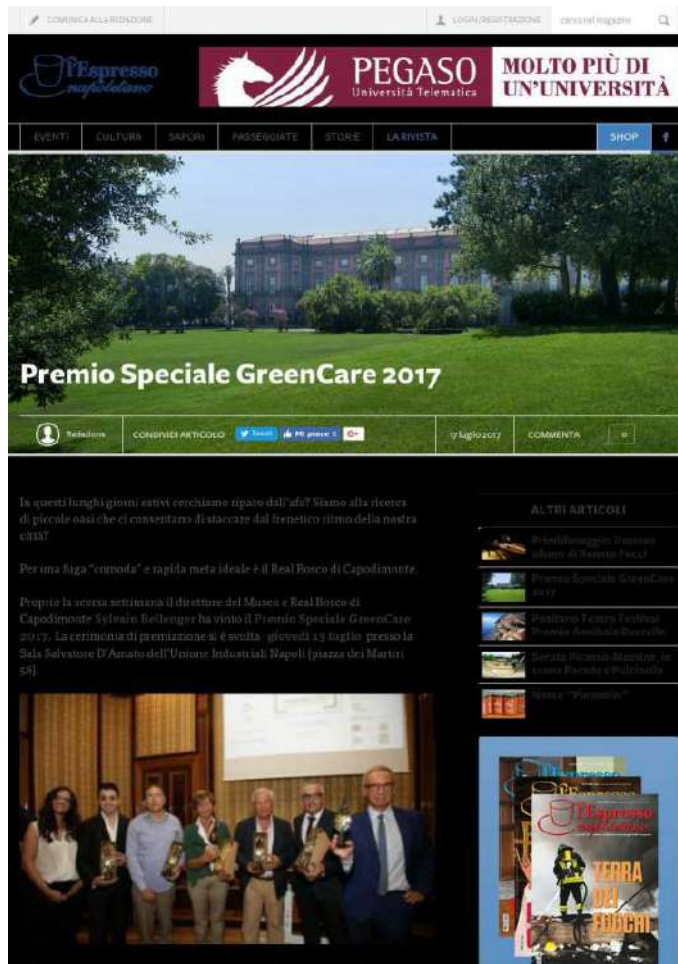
COMUNICA ALLA REDAZIONE

LOGIN/REGISTRAZIONE cerca nel magazine

l'Espresso napoletano

PEGASO Università Telematica

MOLTO PIÙ DI UN'UNIVERSITÀ

EVENTI CULTURA SAPORI PASSEGGIATE STORIE LA RIVISTA SHOP

Premio Speciale GreenCare 2017

Redazione CONDIVIDI ARTICOLO Tweet Mi piace 0 G+ 9 luglio 2017 COMMENTA 0

In questi lunghi giorni estivi cerchiamo riparo dall'afa? Siamo alla ricerca di piccole oasi che ci consentano di staccare dal frenetico ritmo della nostra città?

Per una fuga "comoda" e rapida meta ideale è il Real Bosco di Capodimonte.

Proprio la scorsa settimana il direttore del Museo e Real Bosco di Capodimonte Sylvain Bellenger ha vinto il Premio Speciale GreenCare 2017. La cerimonia di premiazione si è svolta giovedì 13 luglio presso la Sala Salvatore D'Amato dell'Unione Industriali Napoli (piazza dei Martiri 58).

ALTRI ARTICOLI

Primitivamagia: il nuovo album di Renato Fucci

Premio Speciale GreenCare 2017

Positano Teatro Festival Premio Annibale Ruccello

Serata Picasso-Massine, la nuova Parade a Pulcinella

Nasce "Parsutto"

l'Espresso napoletano

TERRA DEI FUOCHI